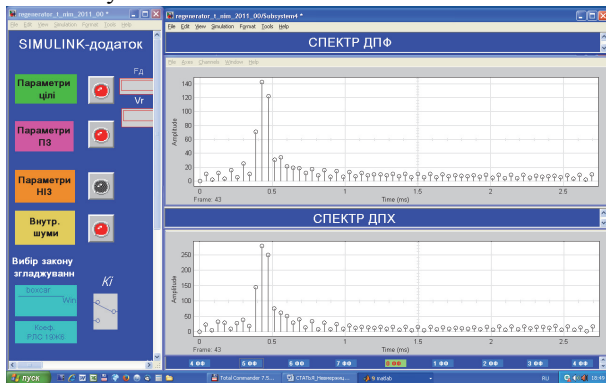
regenerator_t_nim_2011_00 *
File Edit View Simulation Format Tools Help
SIMULINK-додаток
Fд
Vr
Параметри цілі
Параметри ПЗ
Параметри НІЗ
Внутр. шуми
Вибір закону згладжуванн
Кі
boxcar
Win
Коеф. РЛО 1(КН)

regenerator_t_nim_2011_00/Subsystem4 *
File Edit View Simulation Format Tools Help
СПЕКТР ДПФ
File Axes Channels Window Help
Amplitude
140
120
100
80
60
40
20
0
0
0.5
1
1.5
2
2.5
Frame: 43
Time (ms)

СПЕКТР ДПХ
Amplitude
250
200
150
100
50
0
0
0.5
1
1.5
2
2.5
Frame: 43
Time (ms)

4 00 5 00 6 00 7 00 8 00 1 00 2 00 3 00 4 00

пуск
Total Commander 7.5...
СТАТЬЯ_Неавероць...
9 matlab
RU
18:43